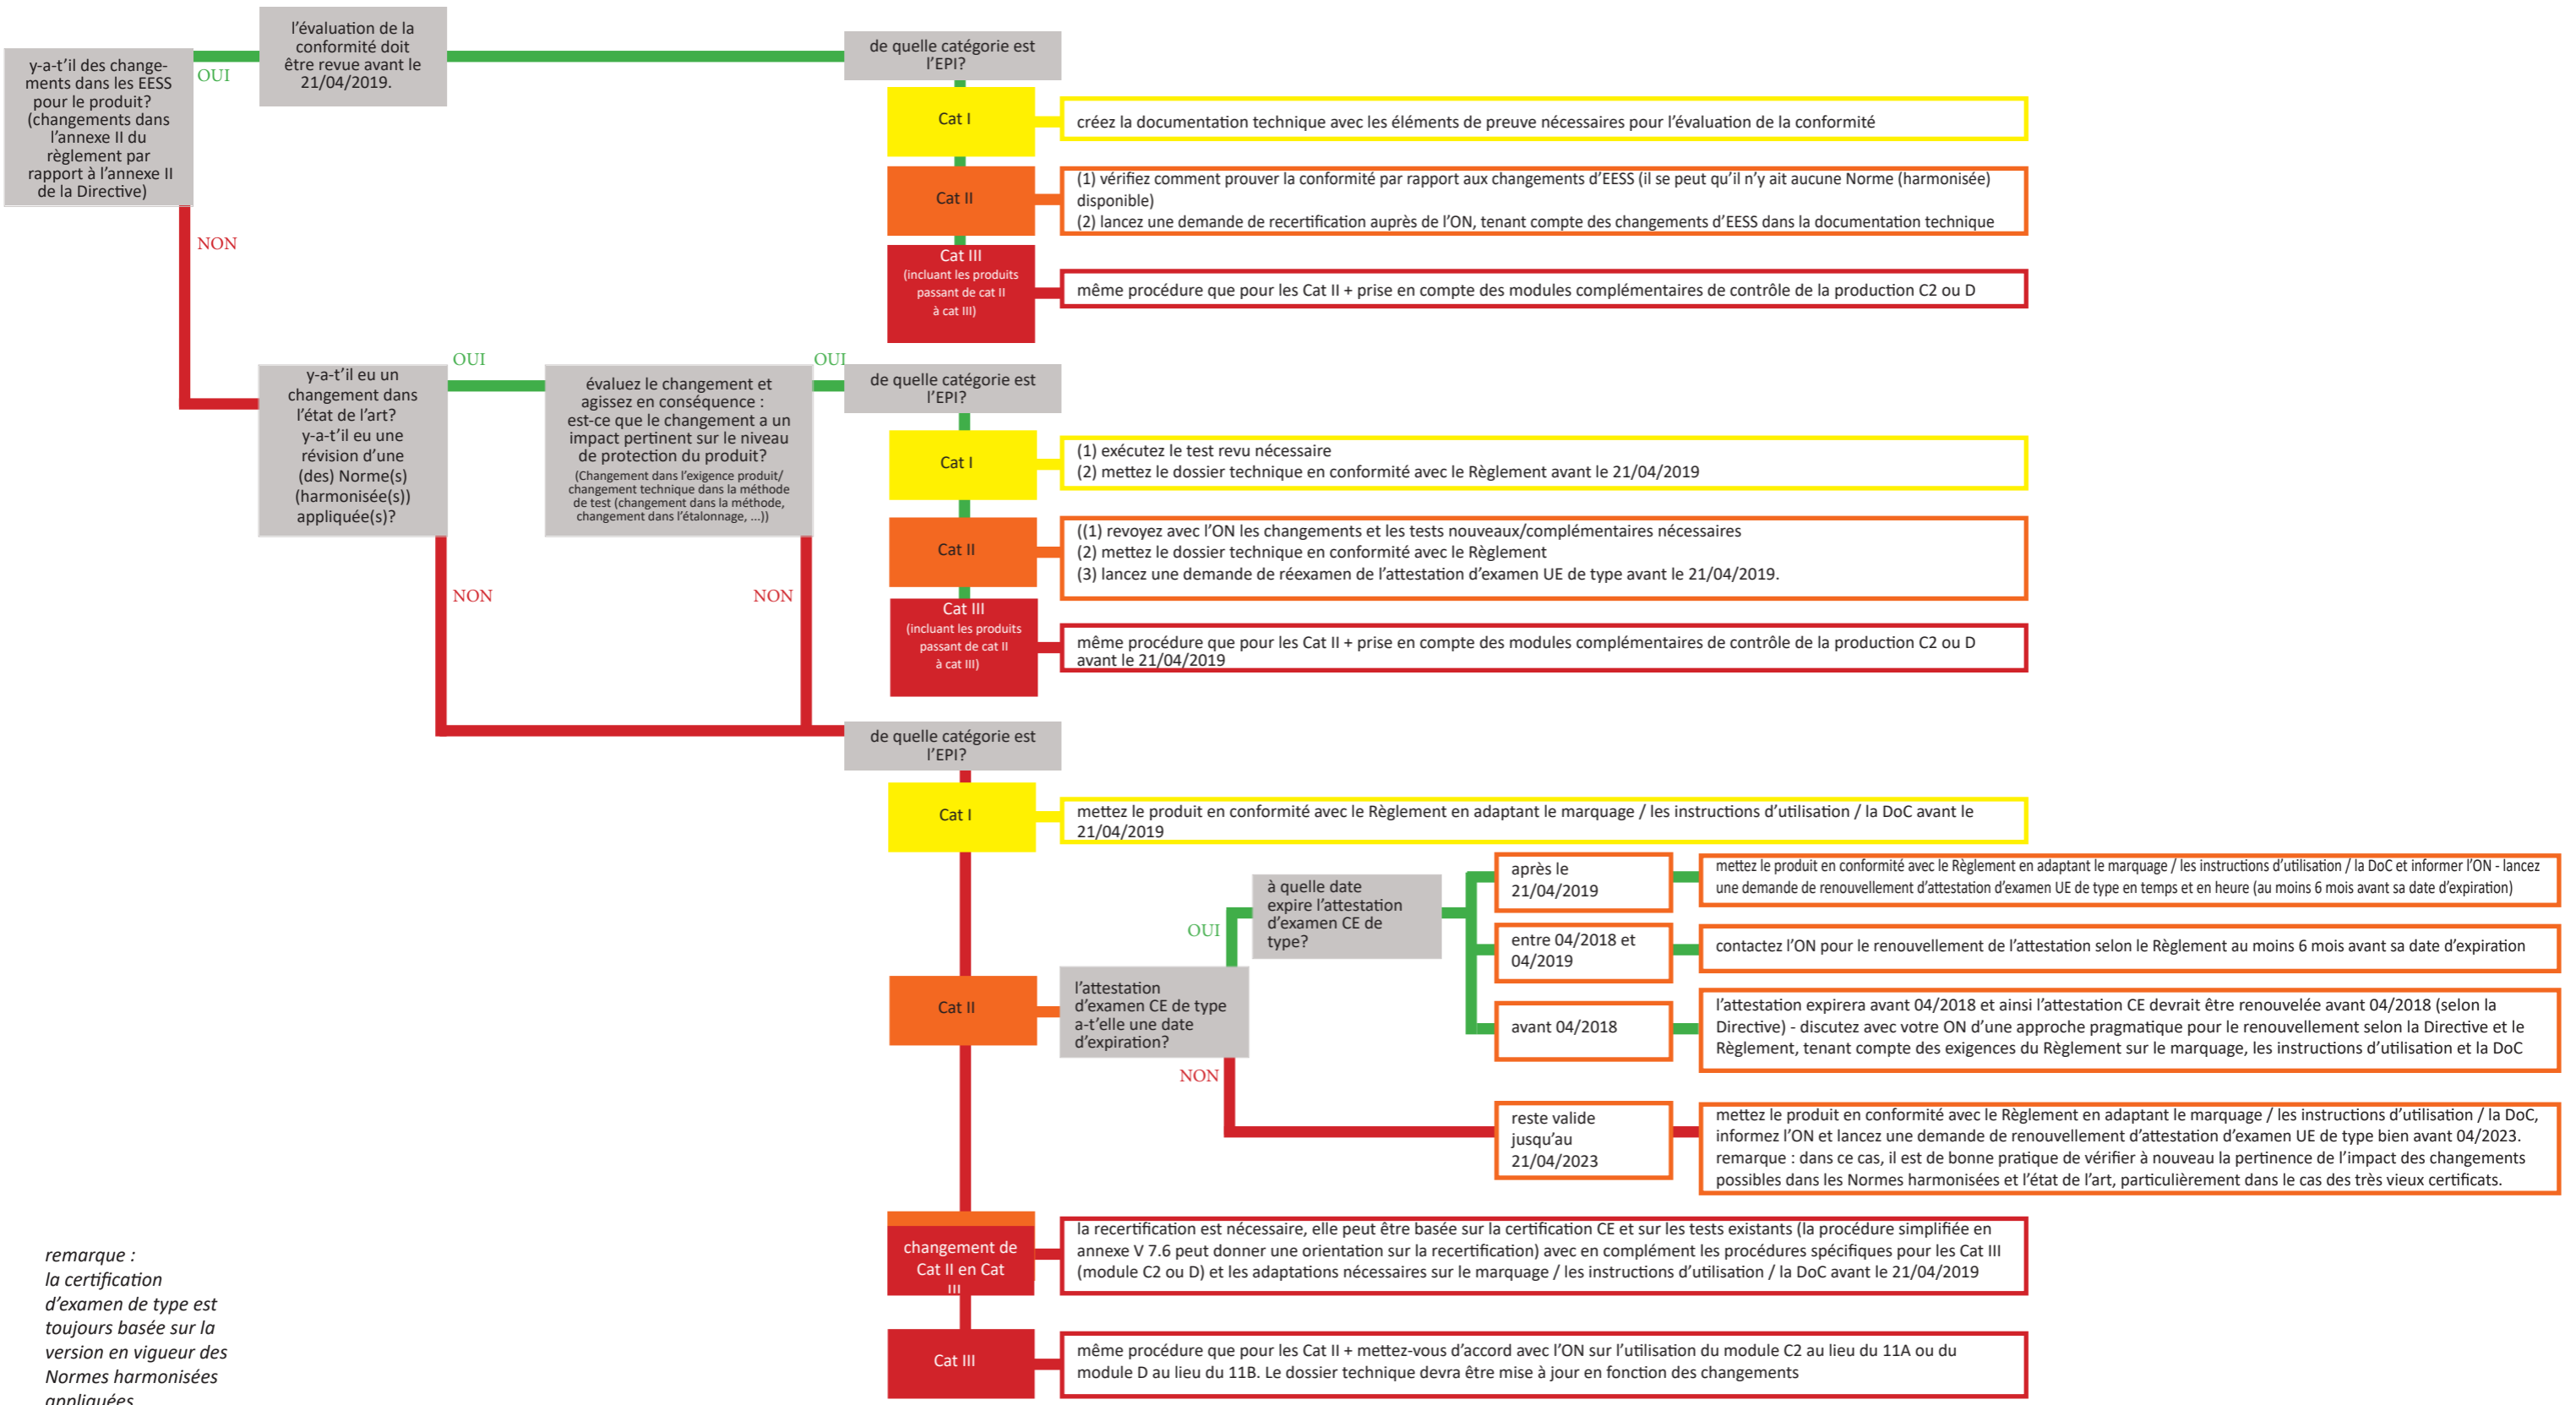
y-a-t'il des changements dans les EESS pour le produit? (changements dans l'annexe II du règlement par rapport à l'annexe II de la Directive)

OUI

l'évaluation de la conformité doit être revue avant le 21/04/2019.

de quelle catégorie est l'EPI?

Cat I

créez la documentation technique avec les éléments de preuve nécessaires pour l'évaluation de la conformité

Cat II

(1) vérifiez comment prouver la conformité par rapport aux changements d'EESS (il se peut qu'il n'y ait aucune Norme (harmonisée) disponible)
(2) lancez une demande de recertification auprès de l'ON, tenant compte des changements d'EESS dans la documentation technique

Cat III (incluant les produits passant de cat II à cat III)

même procédure que pour les Cat II + prise en compte des modules complémentaires de contrôle de la production C2 ou D

NON

y-a-t'il eu un changement dans l'état de l'art? y-a-t'il eu une révision d'une (des) Norme(s) (harmonisée(s)) appliquée(s)?

OUI

évaluez le changement et agissez en conséquence : est-ce que le changement a un impact pertinent sur le niveau de protection du produit? (Changement dans l'exigence produit/ changement technique dans la méthode de test (changement dans la méthode, changement dans l'étalonnage, ...))

OUI

de quelle catégorie est l'EPI?

Cat I

(1) exécutez le test revu nécessaire
(2) mettez le dossier technique en conformité avec le Règlement avant le 21/04/2019

Cat II

((1) revoyez avec l'ON les changements et les tests nouveaux/complémentaires nécessaires
(2) mettez le dossier technique en conformité avec le Règlement
(3) lancez une demande de réexamen de l'attestation d'examen UE de type avant le 21/04/2019.

Cat III (incluant les produits passant de cat II à cat III)

même procédure que pour les Cat II + prise en compte des modules complémentaires de contrôle de la production C2 ou D avant le 21/04/2019

NON

NON

de quelle catégorie est l'EPI?

Cat I

mettez le produit en conformité avec le Règlement en adaptant le marquage / les instructions d'utilisation / la DoC avant le 21/04/2019

Cat II

l'attestation d'examen CE de type a-t'elle une date d'expiration?

OUI

à quelle date expire l'attestation d'examen CE de type?

après le 21/04/2019

mettez le produit en conformité avec le Règlement en adaptant le marquage / les instructions d'utilisation / la DoC et informer l'ON - lancez une demande de renouvellement d'attestation d'examen UE de type en temps et en heure (au moins 6 mois avant sa date d'expiration)

entre 04/2018 et 04/2019

contactez l'ON pour le renouvellement de l'attestation selon le Règlement au moins 6 mois avant sa date d'expiration

avant 04/2018

l'attestation expirera avant 04/2018 et ainsi l'attestation CE devrait être renouvelée avant 04/2018 (selon la Directive) - discutez avec votre ON d'une approche pragmatique pour le renouvellement selon la Directive et le Règlement, tenant compte des exigences du Règlement sur le marquage, les instructions d'utilisation et la DoC

NON

reste valide jusqu'au 21/04/2023

mettez le produit en conformité avec le Règlement en adaptant le marquage / les instructions d'utilisation / la DoC, informez l'ON et lancez une demande de renouvellement d'attestation d'examen UE de type bien avant 04/2023. remarque : dans ce cas, il est de bonne pratique de vérifier à nouveau la pertinence de l'impact des changements possibles dans les Normes harmonisées et l'état de l'art, particulièrement dans le cas des très vieux certificats.

changement de Cat II en Cat III

la recertification est nécessaire, elle peut être basée sur la certification CE et sur les tests existants (la procédure simplifiée en annexe V 7.6 peut donner une orientation sur la recertification) avec en complément les procédures spécifiques pour les Cat III (module C2 ou D) et les adaptations nécessaires sur le marquage / les instructions d'utilisation / la DoC avant le 21/04/2019

Cat III

même procédure que pour les Cat II + mettez-vous d'accord avec l'ON sur l'utilisation du module C2 au lieu du 11A ou du module D au lieu du 11B. Le dossier technique devra être mise à jour en fonction des changements

remarque : la certification d'examen de type est toujours basée sur la version en vigueur des Normes harmonisées appliquées